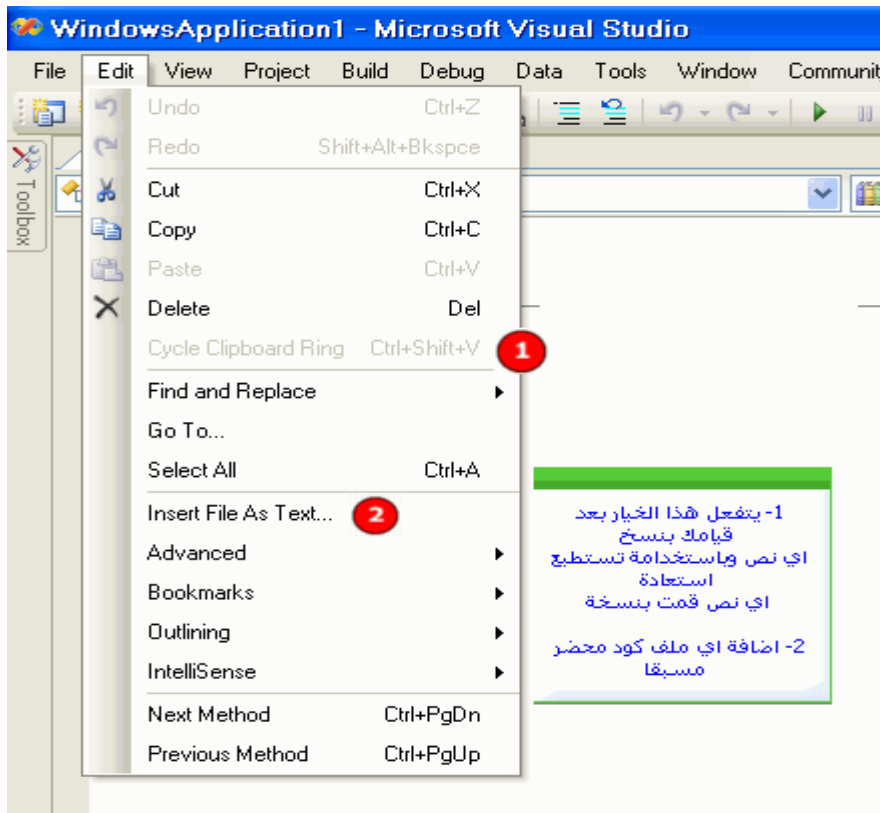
WindowsApplication1 - Microsoft Visual Studio

File Edit View Project Build Debug Data Tools Window Communit

Toolbox

Undo Ctrl+Z
Redo Shift+Alt+Bkspce
Cut Ctrl+X
Copy Ctrl+C
Paste Ctrl+V
Delete Del
Cycle Clipboard Ring Ctrl+Shift+V
1
Find and Replace
Go To...
Select All Ctrl+A
Insert File As Text...
2
Advanced
Bookmarks
Outlining
IntelliSense
Next Method Ctrl+PgDn
Previous Method Ctrl+PgUp

1- يتفعل هذا الخيار بعد قيامك بنسخ اي نص وباستخدامة تستطيع استعادة اي نص قمت بنسخة

2- اضافة اي ملف كود محضر مسبقا